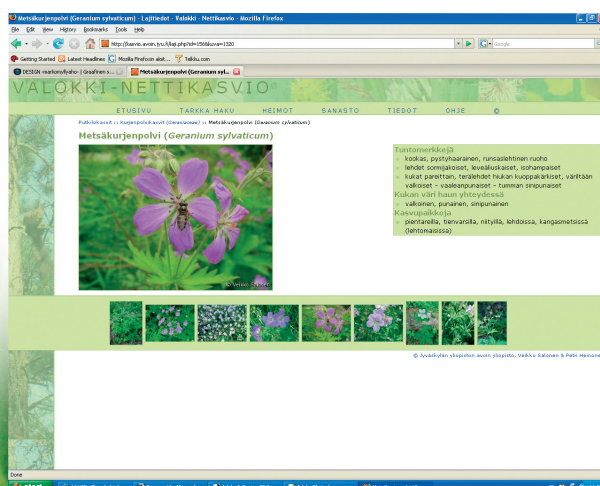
Metsäkurjenpolvi (Geranium sylvaticum) - Lajitiedot - Valokki - Nettikasvio - Mozilla Firefox

File Edit View History Bookmarks Tools Help

http://kasvio.avoin.jyu.fi/laji.php?id=1566&kuva=1320

Google

Getting Started Latest Headlines Mozilla Firefoxin aloit... Telkku.com

DESIGN -markomyllyaho - | Graafinen s... Metsäkurjenpolvi (Geranium syl...

VALOKKI-NETTIKASVIO

ETUSIVU TARKKA HAKU HEIMOT SANASTO TIEDOT OHJE ©

Putkilokasvit :: Kurjenpolvikasvit (Geraniaceae) :: Metsäkurjenpolvi (Geranium sylvaticum)

Metsäkurjenpolvi (Geranium sylvaticum)

© Veikko Salonen

Tuntomerkkejä
kookas, pystyhaarainen, runsaslehtinen ruoho
lehdet sormijakoiset, leveäliuskaiset, isohampaiset
kukat pareittain, terälehdet hiukan kuoppakärkiset, väriltään valkoiset – vaaleanpunaiset – tumman sinipunaiset
Kukan väri haun yhteydessä
valkoinen, punainen, sinipunainen
Kasvupaikkoja
pientareilla, tienvarsilla, niityillä, lehdoissa, kangasmetsissä (lehtomaisissa)

© Jyväskylän yliopiston avoin yliopisto, Veikko Salonen & Petri Heinone

Done